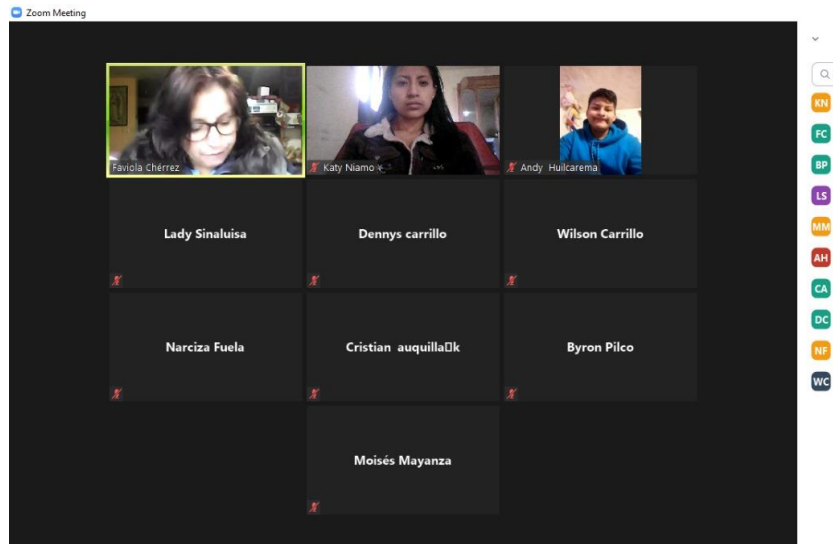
Zoom Meeting

Faviola Chérrez

Katy Niamo

Andy Huilcarema

Lady Sinaluisa

Dennys carrillo

Wilson Carrillo

Narciza Fuela

Cristian auquilla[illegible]k

Byron Pilco

Moisés Mayanza

KN
FC
BP
LS
MM
AH
CA
DC
NF
WC